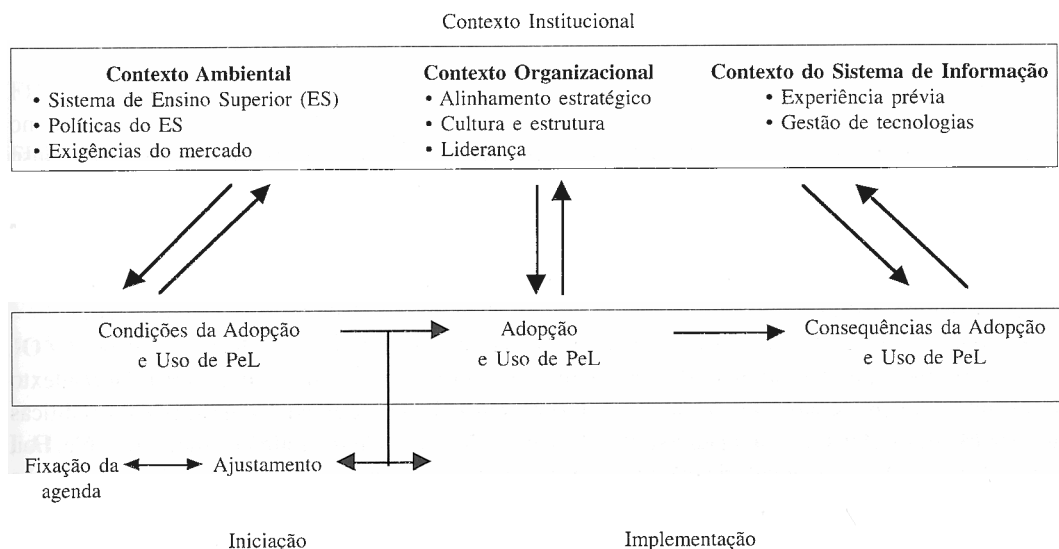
Contexto Institucional

**Contexto Ambiental**
• Sistema de Ensino Superior (ES)
• Políticas do ES
• Exigências do mercado

**Contexto Organizacional**
• Alinhamento estratégico
• Cultura e estrutura
• Liderança

**Contexto do Sistema de Informação**
• Experiência prévia
• Gestão de tecnologias

Condições da Adopção e Uso de PeL

Adopção e Uso de PeL

Consequências da Adopção e Uso de PeL

Fixação da agenda

Ajustamento

Iniciação

Implementação